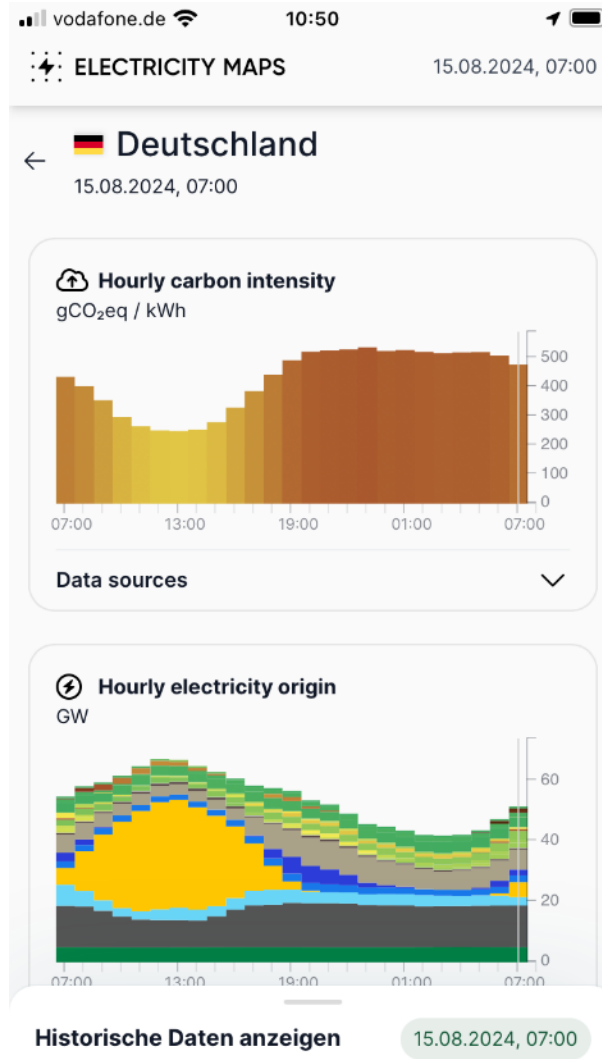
vodafone.de 10:50

ELECTRICITY MAPS 15.08.2024, 07:00

Deutschland
15.08.2024, 07:00

Hourly carbon intensity
$gCO_2eq$ / kWh

500
400
300
200
100
0
07:00 13:00 19:00 01:00 07:00

Data sources

Hourly electricity origin
GW

60
40
20
0
07:00 13:00 19:00 01:00 07:00

Historische Daten anzeigen 15.08.2024, 07:00